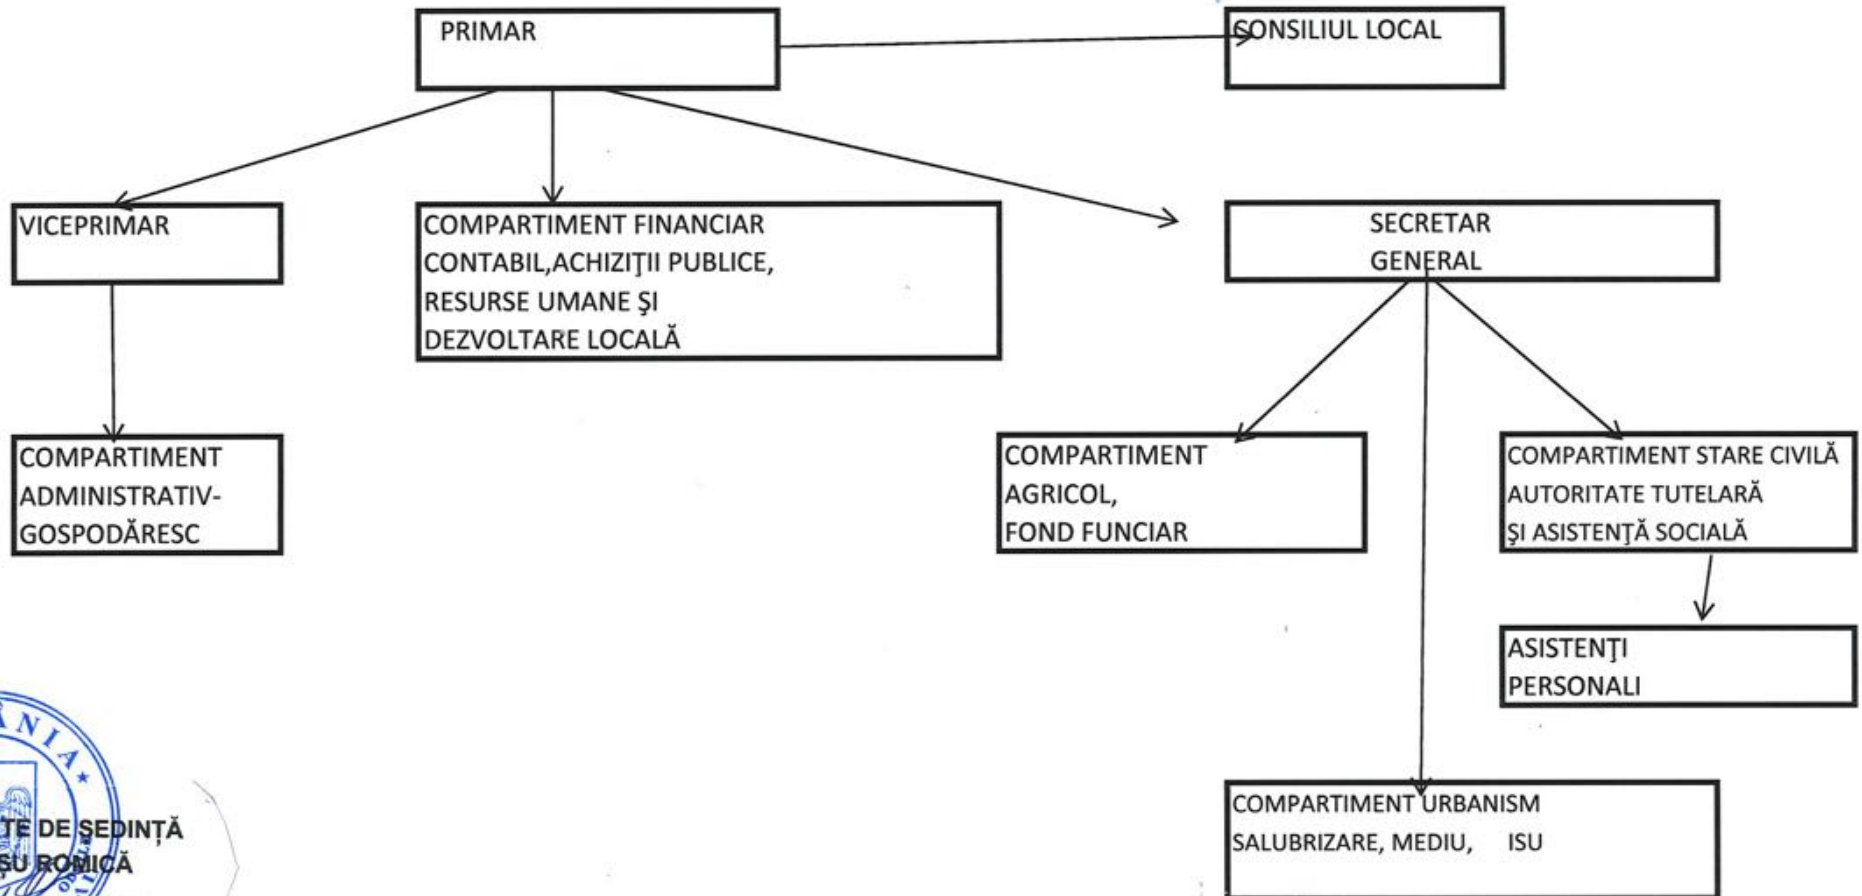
PRIMAR

CONSILIUL LOCAL

VICEPRIMAR

COMPARTIMENT FINANCIAR CONTABIL,ACHIZIŢII PUBLICE, RESURSE UMANE ŞI DEZVOLTARE LOCALĂ

SECRETAR GENERAL

COMPARTIMENT ADMINISTRATIV-GOSPODĂRESC

COMPARTIMENT AGRICOL, FOND FUNCIAR

COMPARTIMENT STARE CIVILĂ AUTORITATE TUTELARĂ ŞI ASISTENŢĂ SOCIALĂ

ASISTENŢI PERSONALI

COMPARTIMENT URBANISM SALUBRIZARE, MEDIU, ISU

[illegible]NIA

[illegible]TE DE ŞEDINŢĂ
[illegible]ŞU ROMICĂ